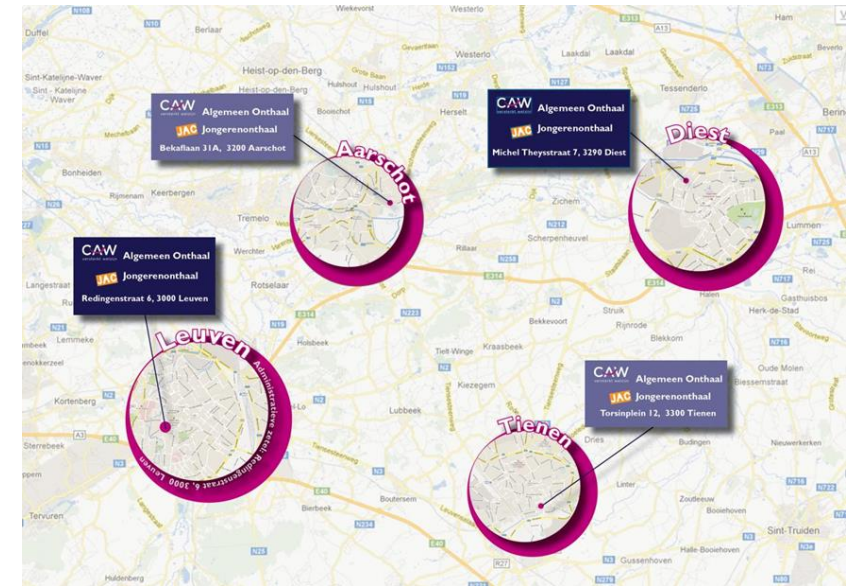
CAW Algemeen Onthaal
JAC Jongerenonthaal
Bekaflaan 31A, 3200 Aarschot

Aarschot

CAW Algemeen Onthaal
JAC Jongerenonthaal
Michel Theysstraat 7, 3290 Diest

Diest

CAW Algemeen Onthaal
JAC Jongerenonthaal
Redingenstraat 6, 3000 Leuven

Leuven
Administratieve zetel: Redingenstraat 6, 3000 Leuven

CAW Algemeen Onthaal
JAC Jongerenonthaal
Torsinplein 12, 3300 Tienen

Tienen

Duffel
Berlaar
Wiekevorst
Westerlo
Sint-Katelijne-Waver
Heist-op-den-Berg
Westerlo
Laakdal
Tessenderlo
Beringen
Hulshout
Booischot
Herselt
Bonheiden
Rijmenam
Keerbergen
Tremelo
Zichem
Scherpenheuvel
Lummen
Wechter
Rillaar
Rotselaar
Langestraat
Halen
Gasthuisbos
Herk-de-Stad
Lemmeke
Holsbeek
Bekkevoort
Struik
Rijnrode
Blekkom
Tielt-Winge
Kraasbeek
Kortenberg
Kiezegem
Lubbeek
Oude Molen
Biessemstraat
Sterrebeek
Dries
Budingen
Nieuwerkerken
Boutersem
Linter
Tervuren
Bierbeek
Zoutleeuw
Sint-Truiden
Halle-Booiehoven
Gussenhoven
Huldenberg